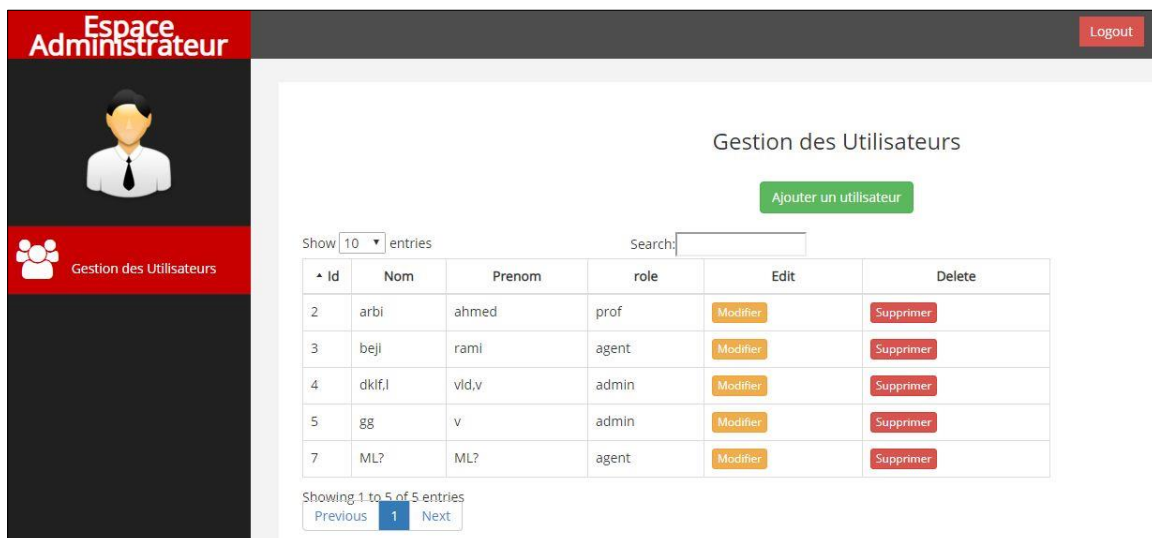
Espace Administrateur

Logout

Gestion des Utilisateurs

Gestion des Utilisateurs

Ajouter un utilisateur

Show 10 entries

Search:

| Id | Nom | Prenom | role | Edit | Delete |
|---|---|---|---|---|---|
| 2 | arbi | ahmed | prof | Modifier | Supprimer |
| 3 | beji | rami | agent | Modifier | Supprimer |
| 4 | dklf,l | vld,v | admin | Modifier | Supprimer |
| 5 | gg | v | admin | Modifier | Supprimer |
| 7 | ML? | ML? | agent | Modifier | Supprimer |

Showing 1 to 5 of 5 entries

Previous 1 Next